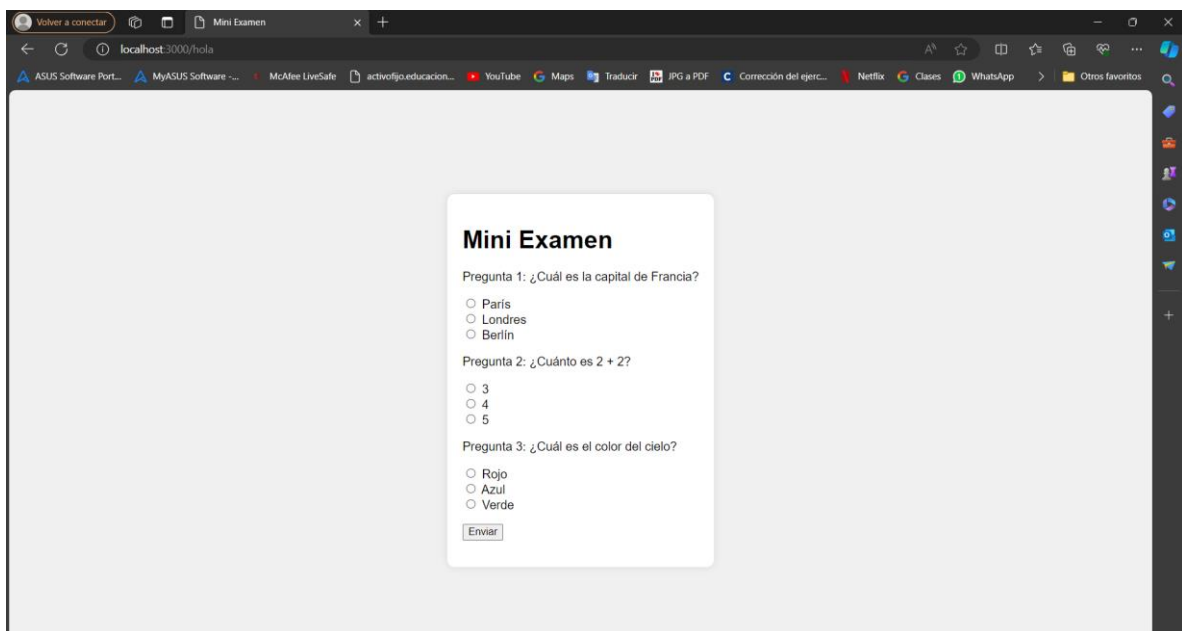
Volver a conectar
Mini Examen
localhost:3000/hola
ASUS Software Port... MyASUS Software -... McAfee LiveSafe activofijo.educacion... YouTube Maps Traducir JPG a PDF Corrección del ejerc... Netflix Clases WhatsApp Otros favoritos

Mini Examen

Pregunta 1: ¿Cuál es la capital de Francia?

París
Londres
Berlín

Pregunta 2: ¿Cuánto es 2 + 2?

3
4
5

Pregunta 3: ¿Cuál es el color del cielo?

Rojo
Azul
Verde

Enviar